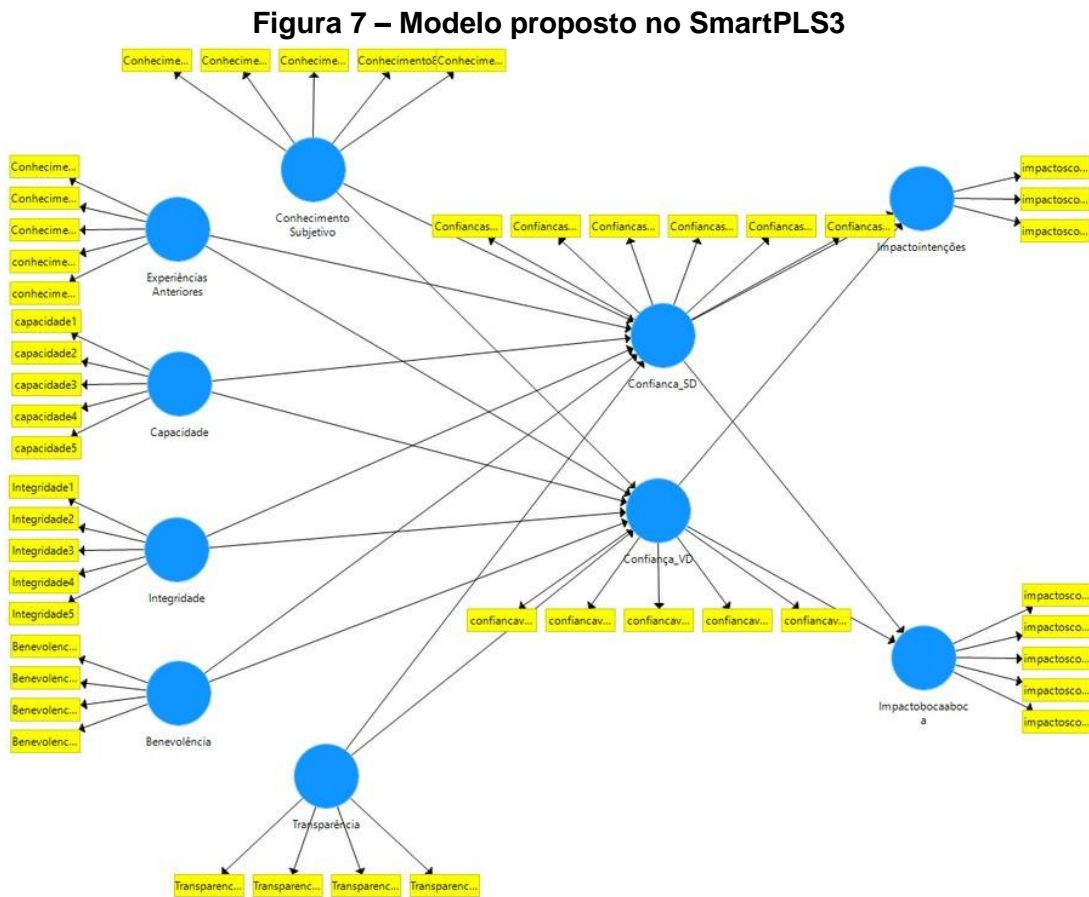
Figura 7 – Modelo proposto no SmartPLS3

Conhecime... Conhecime... Conhecime... ConhecimentoE Conhecime...

Conhecimento Subjetivo

Conhecime...
Conhecime...
Conhecime...
conhecime...
conhecime...

Experiências Anteriores

Confiancas... Confiancas... Confiancas... Confiancas... Confiancas... Confiancas...

Impactointenções

impactosco...
impactosco...
impactosco...

capacidade1
capacidade2
capacidade3
capacidade4
capacidade5

Capacidade

Confianca_SD

Integridade1
Integridade2
Integridade3
Integridade4
Integridade5

Integridade

Confiança_VD

confiancav... confiancav... confiancav... confiancav... confiancav...

Benevolenc...
Benevolenc...
Benevolenc...
Benevolenc...

Benevolência

Impactobocaaboc a

impactosco...
impactosco...
impactosco...
impactosco...
impactosco...

Transparência

Transparenc... Transparenc... Transparenc... Transparenc...